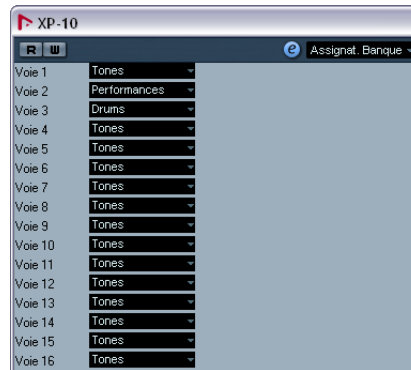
XP-10

R W

e Assignat. Banque

| | |
|---|---|
| Voie 1 | Tones |
| Voie 2 | Performances |
| Voie 3 | Drums |
| Voie 4 | Tones |
| Voie 5 | Tones |
| Voie 6 | Tones |
| Voie 7 | Tones |
| Voie 8 | Tones |
| Voie 9 | Tones |
| Voie 10 | Tones |
| Voie 11 | Tones |
| Voie 12 | Tones |
| Voie 13 | Tones |
| Voie 14 | Tones |
| Voie 15 | Tones |
| Voie 16 | Tones |